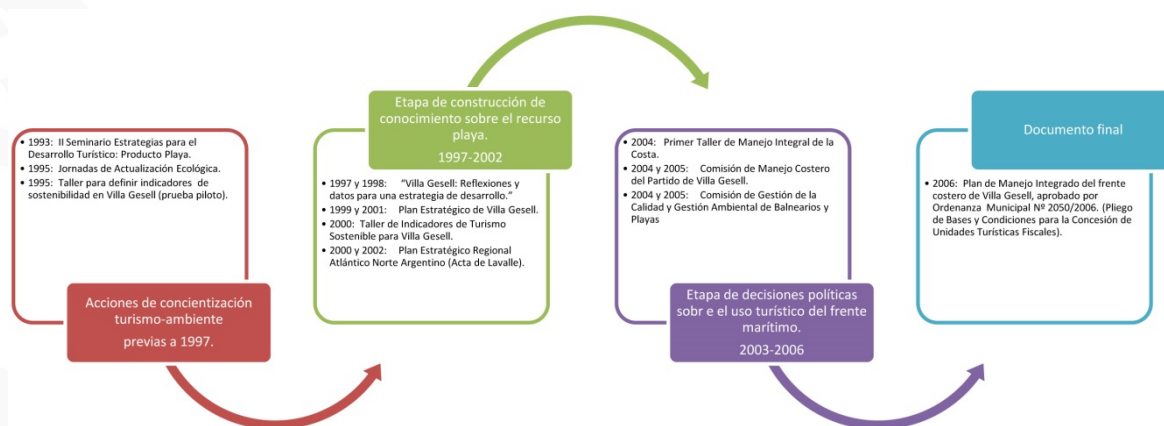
• 1993: II Seminario Estrategias para el Desarrollo Turístico: Producto Playa.
• 1995: Jornadas de Actualización Ecológica.
• 1995: Taller para definir indicadores de sostenibilidad en Villa Gesell (prueba piloto).

Acciones de concientización turismo-ambiente previas a 1997.

Etapa de construcción de conocimiento sobre el recurso playa.
1997-2002

• 1997 y 1998: "Villa Gesell: Reflexiones y datos para una estrategia de desarrollo."
• 1999 y 2001: Plan Estratégico de Villa Gesell.
• 2000: Taller de Indicadores de Turismo Sostenible para Villa Gesell.
• 2000 y 2002: Plan Estratégico Regional Atlántico Norte Argentino (Acta de Lavalle).

• 2004: Primer Taller de Manejo Integral de la Costa.
• 2004 y 2005: Comisión de Manejo Costero del Partido de Villa Gesell.
• 2004 y 2005: Comisión de Gestión de la Calidad y Gestión Ambiental de Balnearios y Playas

Etapa de decisiones políticas sobr e el uso turístico del frente marítimo.
2003-2006

Documento final

• 2006: Plan de Manejo Integrado del frente costero de Villa Gesell, aprobado por Ordenanza Municipal Nº 2050/2006. (Pliego de Bases y Condiciones para la Concesión de Unidades Turísticas Fiscales).